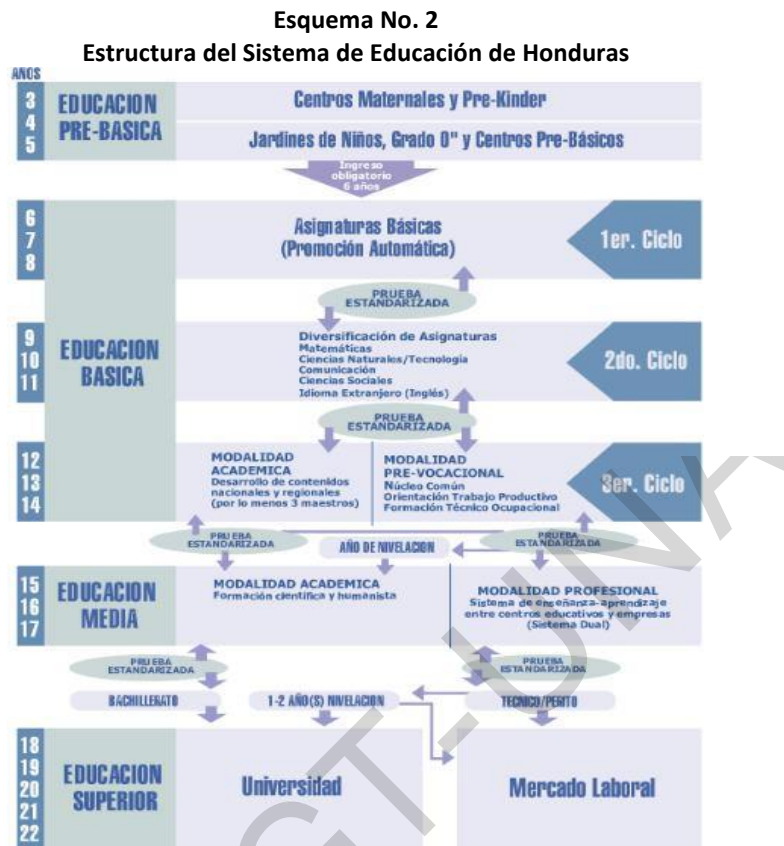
Esquema No. 2
Estructura del Sistema de Educación de Honduras

AÑOS

3
4
5

EDUCACION PRE-BASICA

Centros Maternales y Pre-Kinder

Jardines de Niños, Grado 0" y Centros Pre-Básicos

Ingreso obligatorio 6 años

6
7
8

EDUCACION BASICA

Asignaturas Básicas (Promoción Automática)

1er. Ciclo

PRUEBA ESTANDARIZADA

9
10
11

Diversificación de Asignaturas
Matemáticas
Ciencias Naturales/Tecnología
Comunicación
Ciencias Sociales
Idioma Extranjero (Inglés)

2do. Ciclo

PRUEBA ESTANDARIZADA

12
13
14

MODALIDAD ACADEMICA
Desarrollo de contenidos nacionales y regionales (por lo menos 3 maestros)

MODALIDAD PRE-VOCACIONAL
Núcleo Común
Orientación Trabajo Productivo
Formación Técnico Ocupacional

3er. Ciclo

PRUEBA ESTANDARIZADA

AÑO DE NIVELACION

PRUEBA ESTANDARIZADA

15
16
17

EDUCACION MEDIA

MODALIDAD ACADEMICA
Formación científica y humanista

MODALIDAD PROFESIONAL
Sistema de enseñanza-aprendizaje entre centros educativos y empresas (Sistema Dual)

PRUEBA ESTANDARIZADA

PRUEBA ESTANDARIZADA

BACHILLERATO

1-2 AÑO(S) NIVELACION

TECNICO/PERITO

18
19
20
21
22

EDUCACION SUPERIOR

Universidad

Mercado Laboral